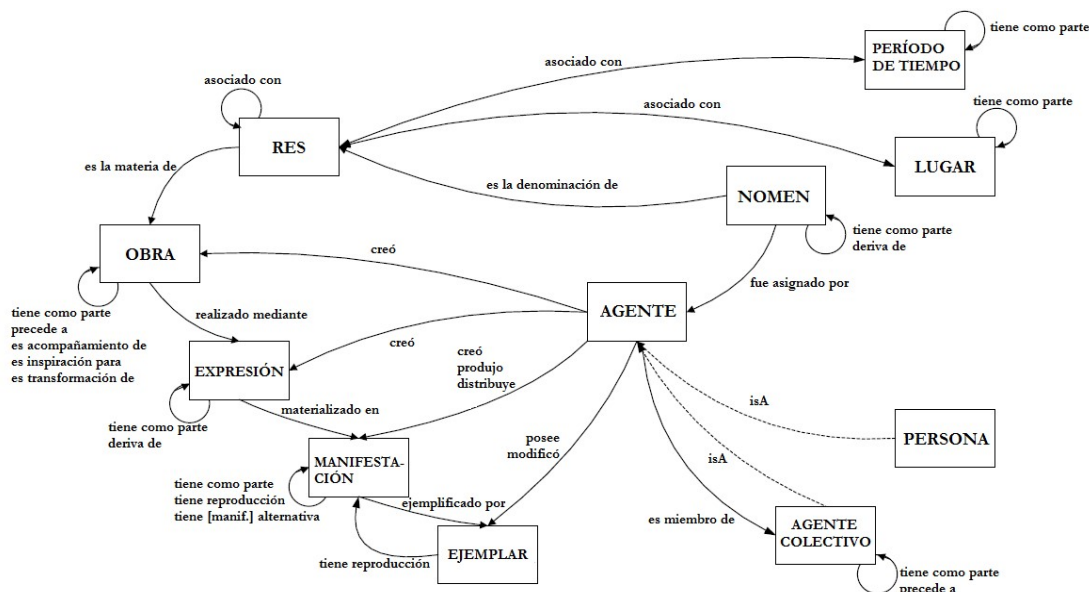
tiene como parte

PERÍODO DE TIEMPO

asociado con

asociado con

asociado con

tiene como parte

RES

LUGAR

es la materia de

es la denominación de

NOMEN

OBRA

creó

tiene como parte
deriva de

fue asignado por

tiene como parte
precede a
es acompañamiento de
es inspiración para
es transformación de

realizado mediante

AGENTE

creó

creó
produjo
distribuye

EXPRESIÓN

isA

tiene como parte
deriva de

materializado en

posee
modificó

PERSONA

MANIFESTACIÓN

isA

tiene como parte
tiene reproducción
tiene [manif.] alternativa

ejemplificado por

es miembro de

AGENTE COLECTIVO

tiene reproducción

EJEMPLAR

tiene como parte
precede a